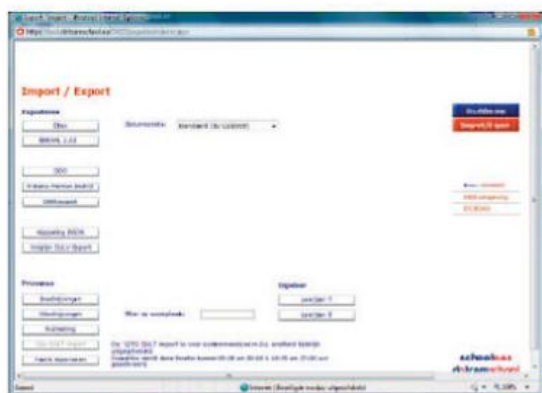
Import / Export

Exporteren

Cito

BRON 1.12

Documenten: Standaard (te Lijsten)

Invoeren

Inlezen

Verwerkingen

Importeren

Zoeken

Ingeven

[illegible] 7

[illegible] 8

Filter op vestiging:

De 'CITO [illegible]' export is voor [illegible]

schoolkas

dr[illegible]school

Internet | Beveiligde modus: uitgeschakeld

100%